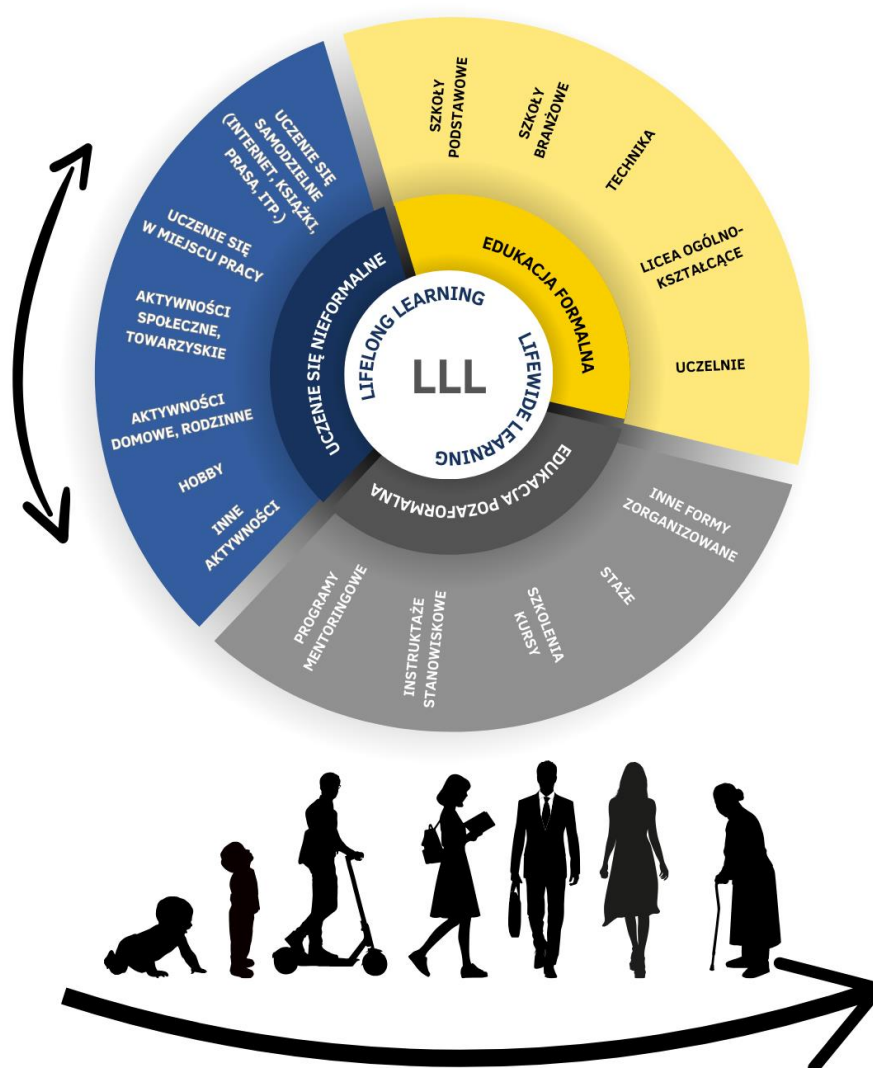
LLL

LIFELONG LEARNING

LIFEWIDE LEARNING

EDUKACJA FORMALNA

SZKOŁY PODSTAWOWE

SZKOŁY BRANŻOWE

TECHNIKA

LICEA OGÓLNOKSZTAŁCĄCE

UCZELNIE

EDUKACJA POZAFORMALNA

INNE FORMY ZORGANIZOWANE

STAŻE

SZKOLENIA KURSY

INSTRUKTAŻE STANOWISKOWE

PROGRAMY MENTORINGOWE

UCZENIE SIĘ NIEFORMALNE

UCZENIE SIĘ SAMODZIELNE (INTERNET, KSIĄŻKI, PRASA, ITP.)

UCZENIE SIĘ W MIEJSCU PRACY

AKTYWNOŚCI SPOŁECZNE, TOWARZYSKIE

AKTYWNOŚCI DOMOWE, RODZINNE

HOBBY

INNE AKTYWNOŚCI